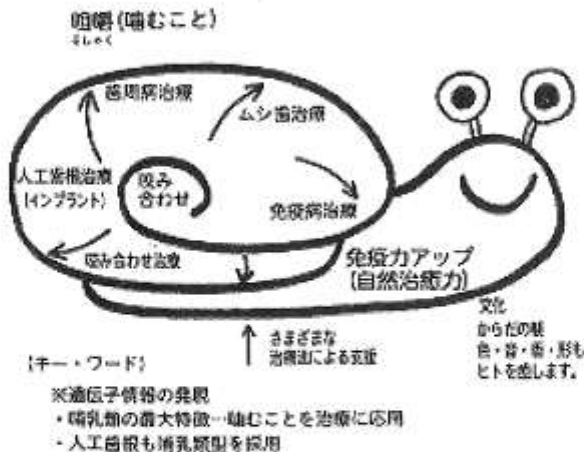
咀嚼(噛むこと)
そしゃく

歯周病治療

ムシ歯治療

人工歯根治療
(インプラント)

咬み
合わせ

免疫病治療

咬み合わせ治療

免疫力アップ
(自然治癒力)

文化
からだの脈
色・音・香・形も
ヒトを癒します。

さまざまな
治療法による支援

【キー・ワード】

※遺伝子情報の発現
・哺乳類の最大特徴…噛むことを治療に応用
・人工歯根も哺乳類型を採用